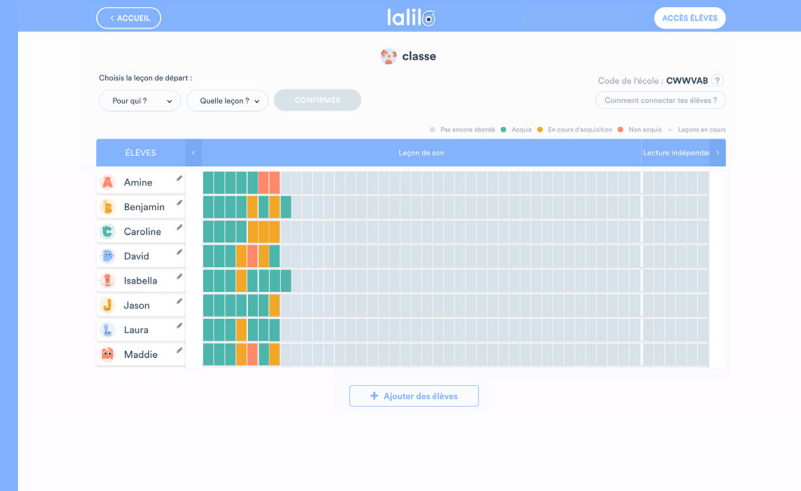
< ACCUEIL

lalilo

ACCÈS ÉLÈVES

classe

Choisis la leçon de départ :

Pour qui ?

Quelle leçon ?

CONFIRMER

Code de l'école : CWWVAB ?

Comment connecter tes élèves ?

Pas encore abordé • Acquis • En cours d'acquisition • Non acquis • Leçons en cours

ÉLÈVES

Leçon de son

Lecture indépendan

Amine

Benjamin

Caroline

David

Isabella

Jason

Laura

Maddie

+ Ajouter des élèves